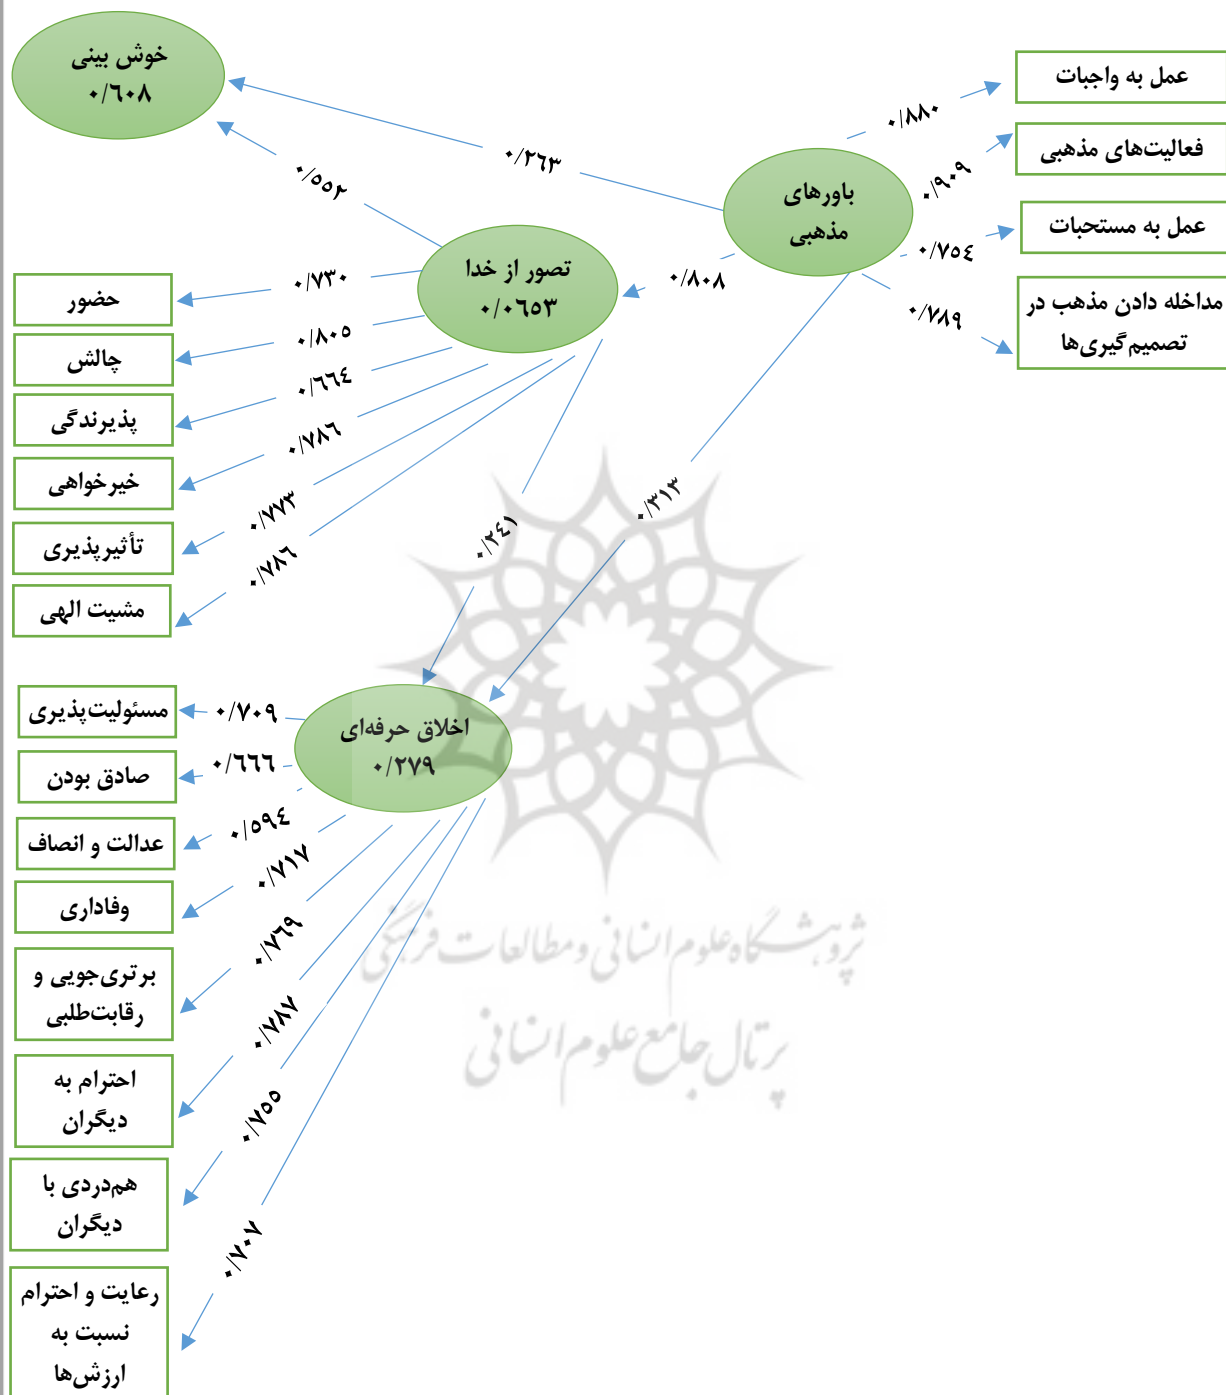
خوش بینی
۰/۶۰۸

عمل به واجبات
فعالیت‌های مذهبی
عمل به مستحبات
مداخله دادن مذهب در تصمیم‌گیری‌ها

باورهای مذهبی

۰/۸۸۰
۰/۹۰۹
۰/۷۵٤
۰/۷۸۹
۰/۲۶۳
۰/۵۵۲
۰/۸۰۸

تصور از خدا
۰/۰۶۵۳

۰/۷۳۰
۰/۸۰۵
۰/٦٦٤
۰/۷۸٦
۰/۷۷۳
۰/۷۸٦

حضور
چالش
پذیرندگی
خیرخواهی
تأثیرپذیری
مشیت الهی

۰/۲٤۱
۰/۳۱۳

اخلاق حرفه‌ای
۰/۲۷۹

۰/۷۰۹
۰/٦٦٦
۰/۵۹٤
۰/۷۱۷
۰/۷٦۹
۰/۷۸۷
۰/۷۵۵
۰/۷۰۷

مسئولیت‌پذیری
صادق بودن
عدالت و انصاف
وفاداری
برتری‌جویی و رقابت‌طلبی
احترام به دیگران
همدردی با دیگران
رعایت و احترام نسبت به ارزش‌ها

پژوهشگاه علوم انسانی و مطالعات فرهنگی
پرتال جامع علوم انسانی